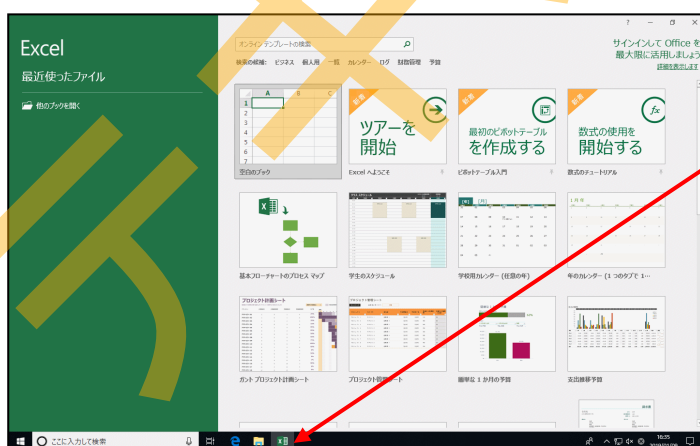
Excel

最近使ったファイル

他のブックを開く

オンライン テンプレートの検索

検索の候補: ビジネス 個人用 一覧 カレンダー ログ 財務指標 予算

サインインして Office を最大限に活用しましょう

詳細を表示します

? — □ ×

| | A | B | C |
|---|---|---|---|
| 1 | | | |
| 2 | | | |
| 3 | | | |
| 4 | | | |
| 5 | | | |
| 6 | | | |
| 7 | | | |

空白のブック

新着

ツアーを開始

Excel へようこそ

新着

最初のピボットテーブルを作成する

ピボットテーブル入門

新着

数式の使用を開始する

数式のチュートリアル

基本フローチャートのプロセス マップ

学生のスケジュール

学校用カレンダー (任意の年)

年のカレンダー (1 つのタブで 1…

プロジェクト計画シート

ガント プロジェクト計画シート

プロジェクト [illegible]シート

簡単な 1 か月の予算

支出推移予算

ここに入力して検索

16:35
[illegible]